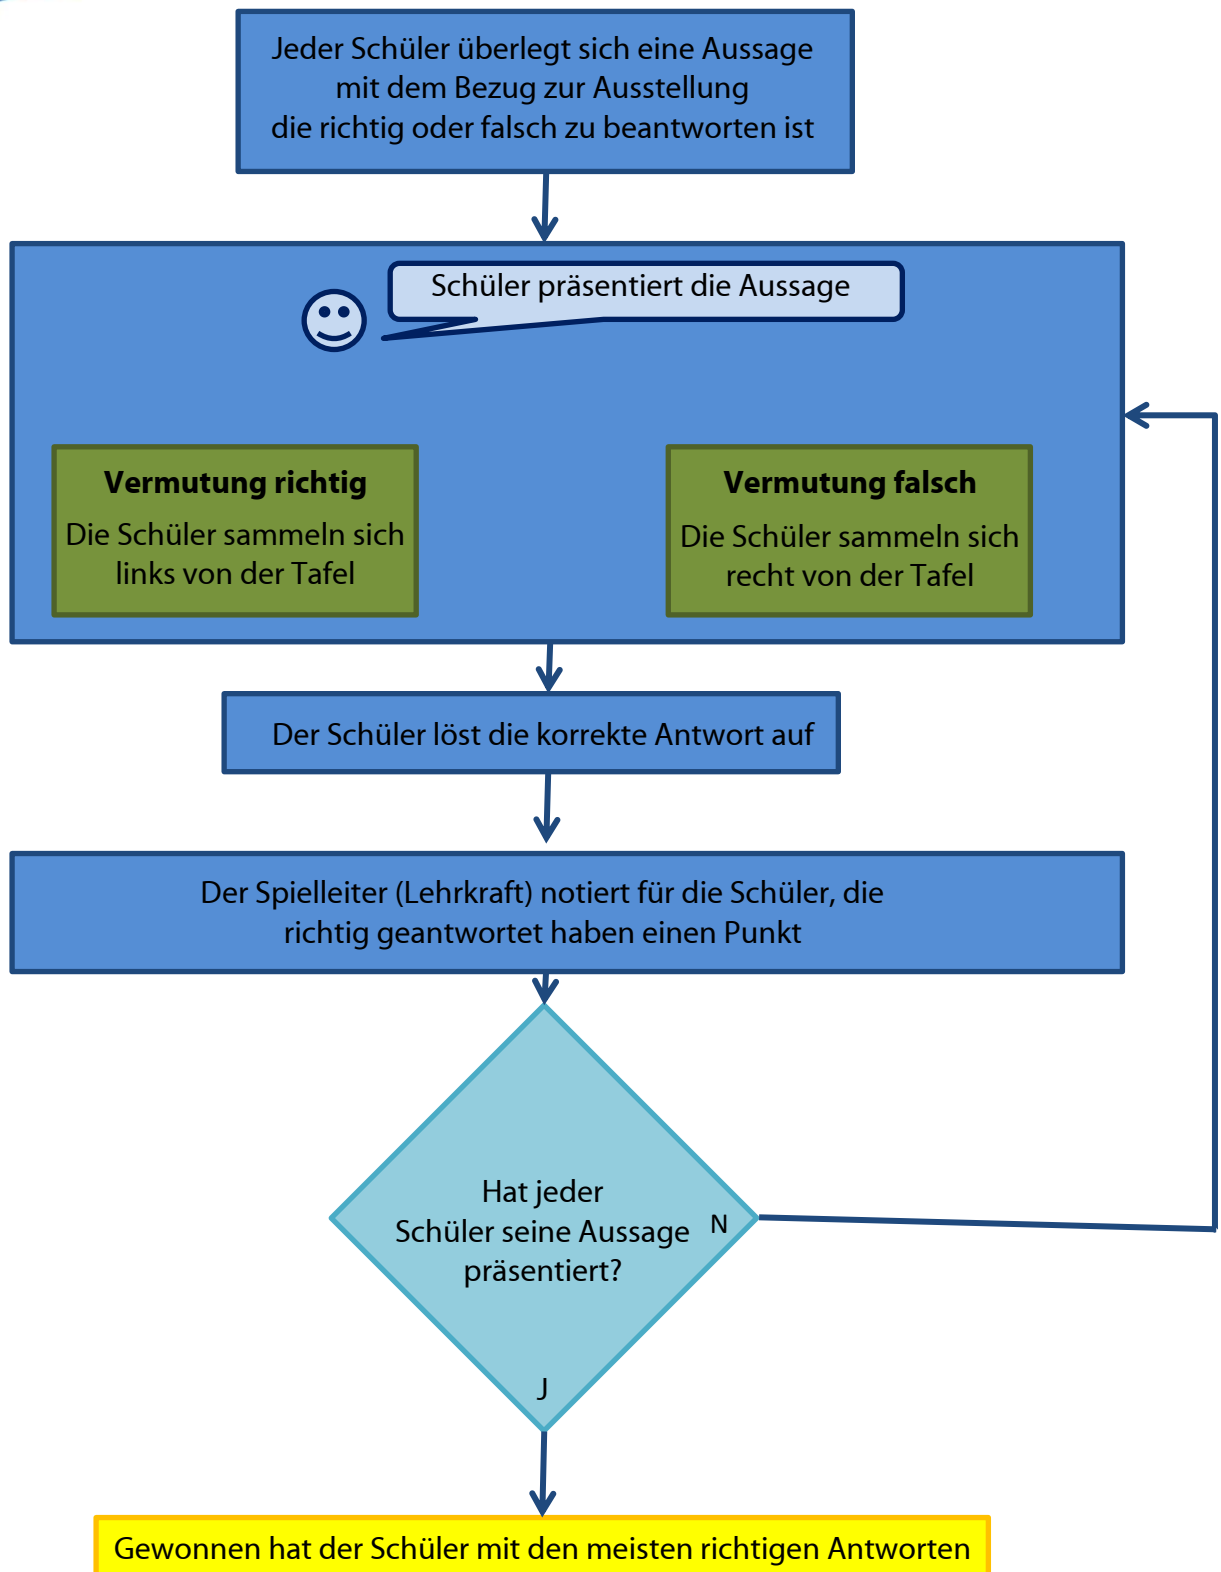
Jeder Schüler überlegt sich eine Aussage mit dem Bezug zur Ausstellung die richtig oder falsch zu beantworten ist

Schüler präsentiert die Aussage

**Vermutung richtig**
Die Schüler sammeln sich links von der Tafel

**Vermutung falsch**
Die Schüler sammeln sich recht von der Tafel

Der Schüler löst die korrekte Antwort auf

Der Spielleiter (Lehrkraft) notiert für die Schüler, die richtig geantwortet haben einen Punkt

Hat jeder Schüler seine Aussage präsentiert?

N

J

Gewonnen hat der Schüler mit den meisten richtigen Antworten